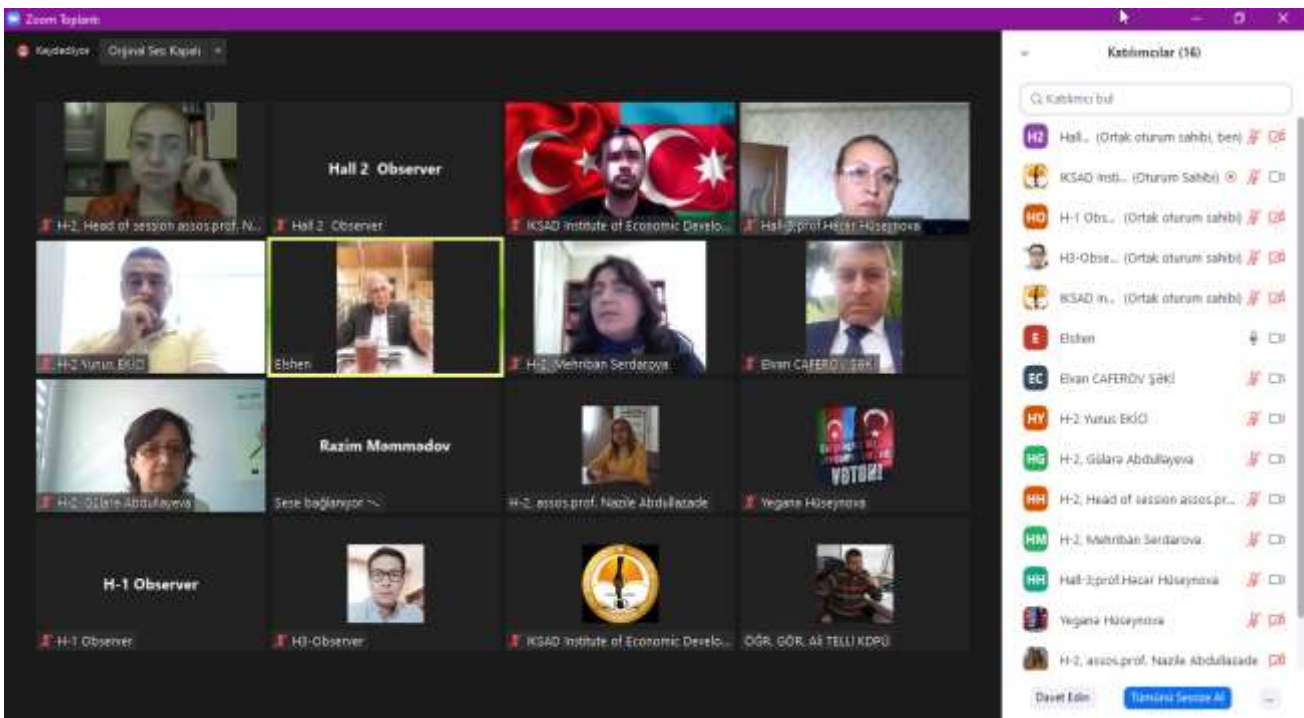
Zoom Toplantı

Kaydediliyor  Orijinal Ses Kapalı

H-2, Head of session assos.prof. N...

Hall 2 Observer

Hall 2 Observer

IKSAD Institute of Economic Develo...

Hall-3;prof.Hacar Hüseynova

H-2 Yunus EKİCİ

Elshen

H-2, Mehriban Serdarova

Elvan CAFEROV ŞEKİ

H-2, Gülare Abdullayeva

Razim Məmmədov

Sese bağlanıyor

H-2, assos.prof. Nazile Abdullazade

VATAN

Yegane Hüseynova

H-1 Observer

H-1 Observer

H3-Observer

IKSAD Institute of Economic Develo...

ÖĞR. GÖR. Ali TELLİ KDPÜ

Katılımcılar (16)

Katılımcı bul

Hall... (Ortak oturum sahibi, ben)

IKSAD Insti... (Oturum Sahibi)

H-1 Obs... (Ortak oturum sahibi)

H3-Obse... (Ortak oturum sahibi)

IKSAD In... (Ortak oturum sahibi)

Elshen

Elvan CAFEROV ŞEKİ

H-2 Yunus EKİCİ

H-2, Gülare Abdullayeva

H-2, Head of session assos.pr...

H-2, Mehriban Serdarova

Hall-3;prof.Hacar Hüseynova

Yegane Hüseynova

H-2, assos.prof. Nazile Abdullazade

Davet Edin

Tümünü Sessize Al